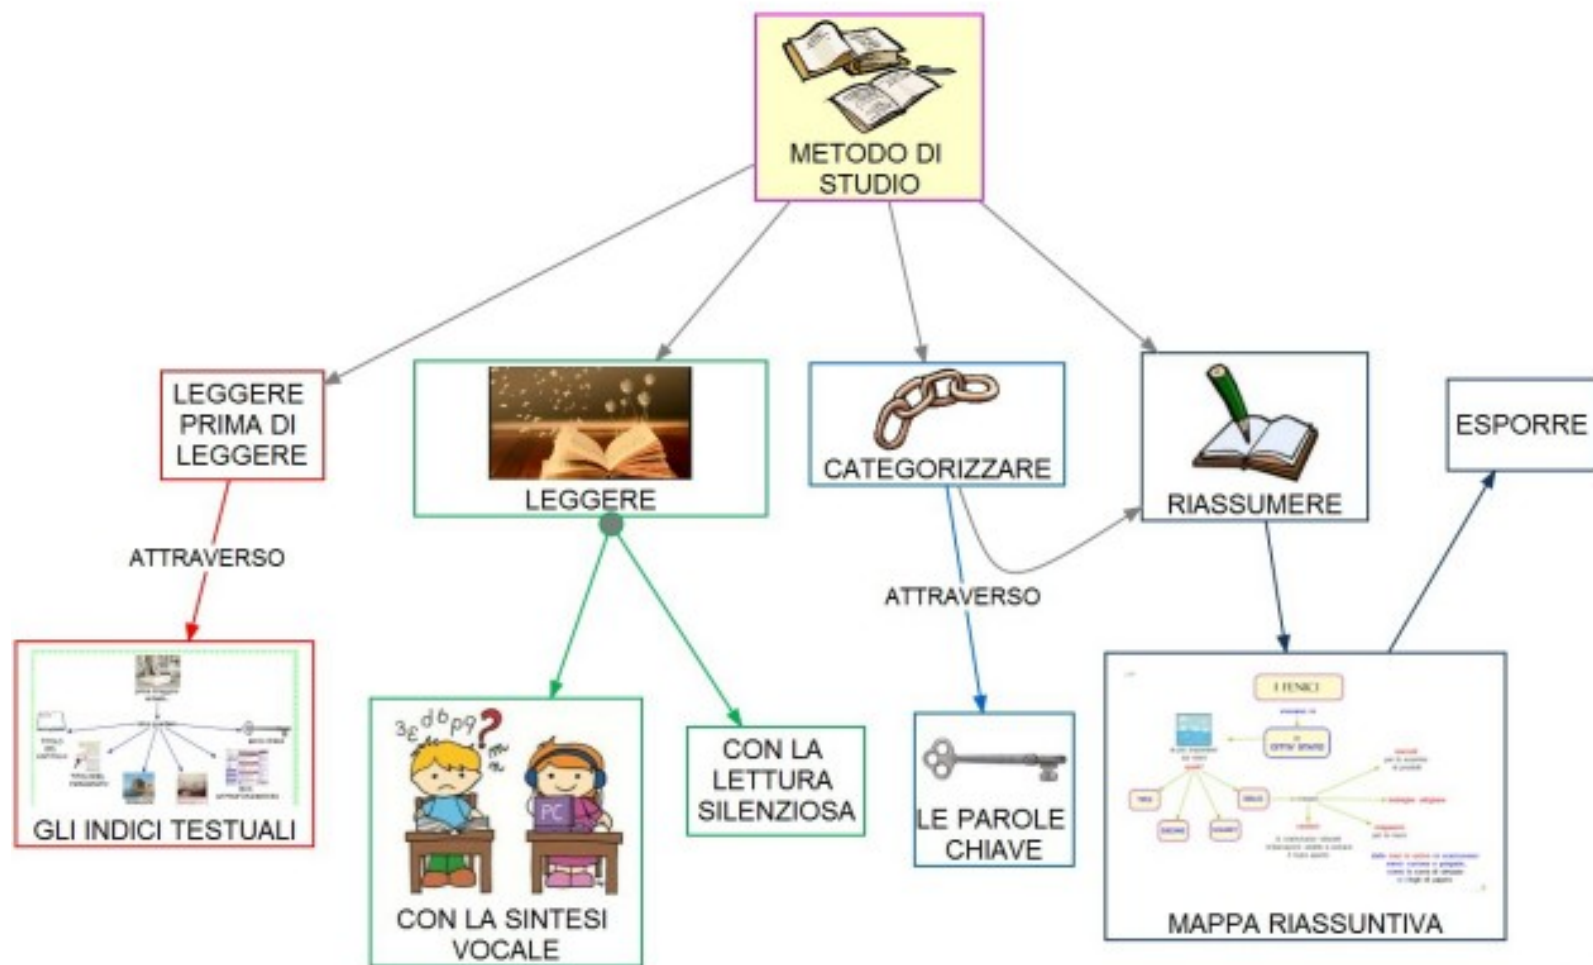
METODO DI STUDIO

LEGGERE PRIMA DI LEGGERE

ATTRAVERSO

GLI INDICI TESTUALI

LEGGERE

CON LA SINTESI VOCALE

CON LA LETTURA SILENZIOSA

CATEGORIZZARE

ATTRAVERSO

LE PAROLE CHIAVE

RIASSUMERE

MAPPA RIASSUNTIVA

I FENICI

ESPORRE